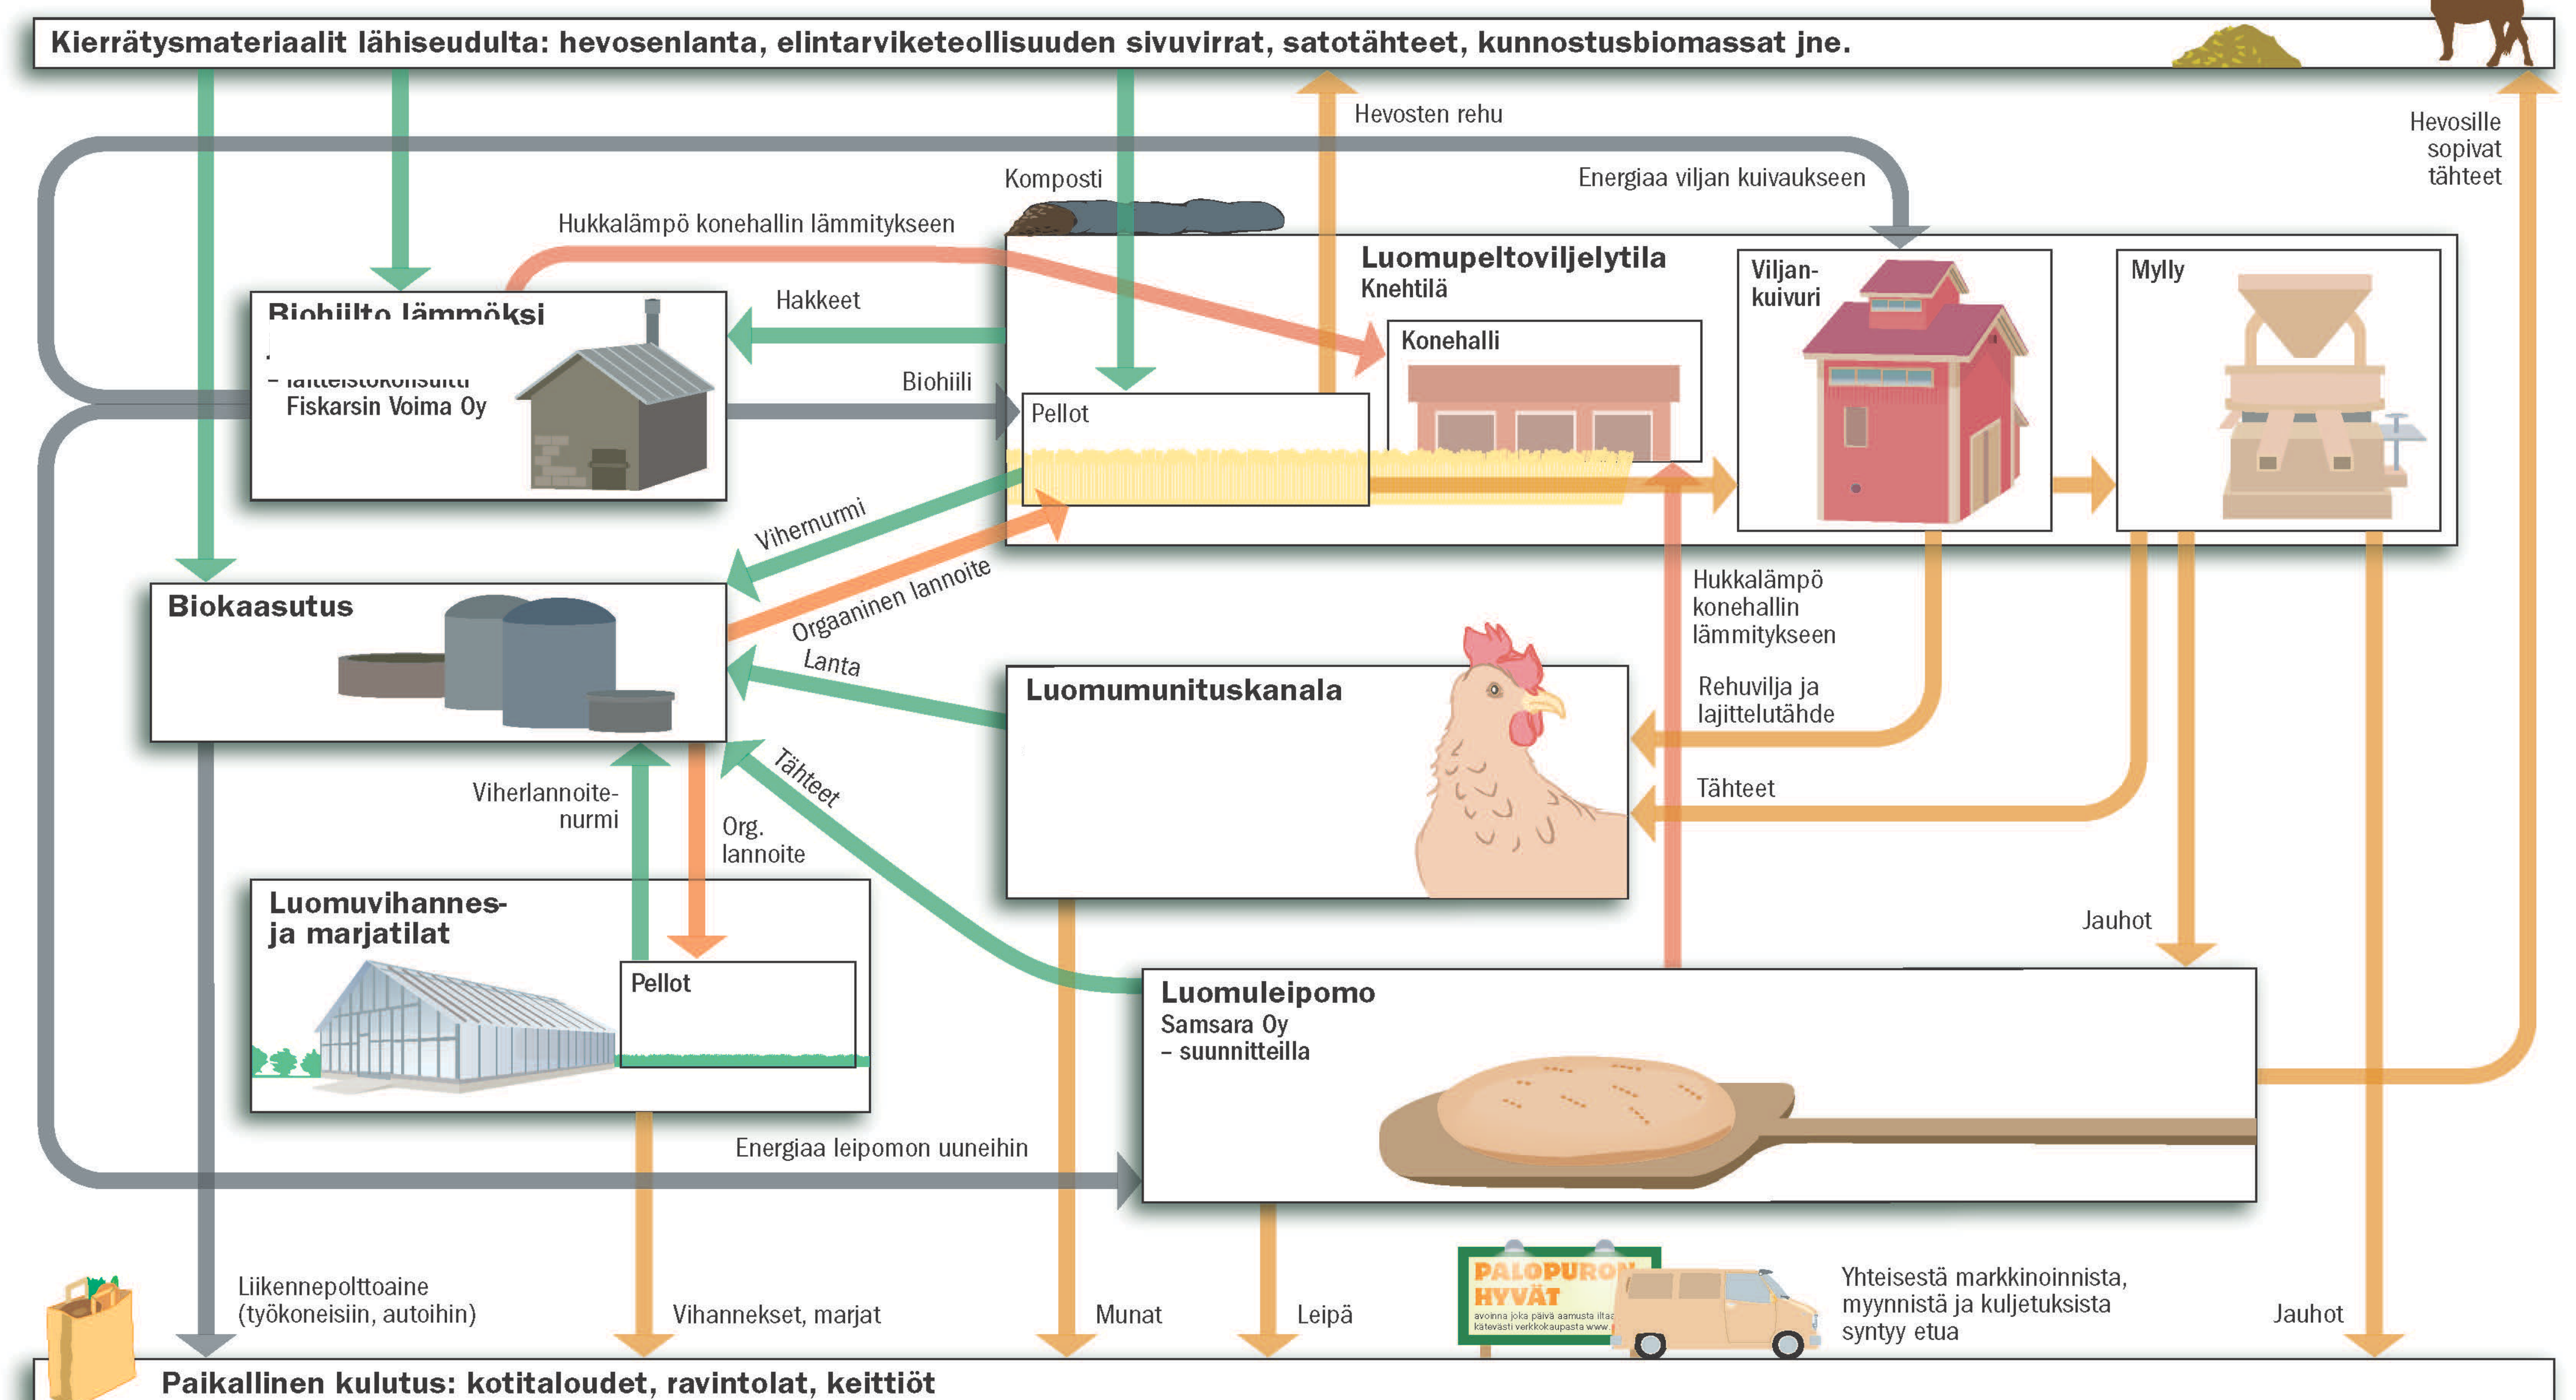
Kierrätysmateriaalit lähiseudulta: hevosenlanta, elintarviketeollisuuden sivuvirrat, satotähteet, kunnostusbiomassat jne.

Hevosten rehu

Hevosille sopivat tähteet

Komposti

Energiaa viljan kuivaukseen

Hukkalämpö konehallin lämmitykseen

Biohiilto lämmöksi
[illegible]
– laitteistokonsultti
Fiskarsin Voima Oy

Hakkeet

Biohiili

Luomupeltoviljelytila
Knehtilä

Konehalli

Viljan-kuivuri

Mylly

Pellot

Vihernurmi

Orgaaninen lannoite

Biokaasutus

Lanta

Hukkalämpö konehallin lämmitykseen

Rehuvilja ja lajittelutähde

Luomumunituskanala

Tähteet

Tähteet

Viherlannoite-nurmi

Org. lannoite

Luomuvihannes- ja marjatilat

Pellot

Jauhot

Luomuleipomo
Samsara Oy
– suunnitteilla

Energiaa leipomon uuneihin

Liikennepolttoaine (työkoneisiin, autoihin)

Vihannekset, marjat

Munat

Leipä

PALOPURON HYVÄT
avoinna joka päivä aamusta iltaan
kätevästi verkkokaupasta www.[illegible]

Yhteisestä markkinoinnista, myynnistä ja kuljetuksista syntyy etua

Jauhot

Paikallinen kulutus: kotitaloudet, ravintolat, keittiöt